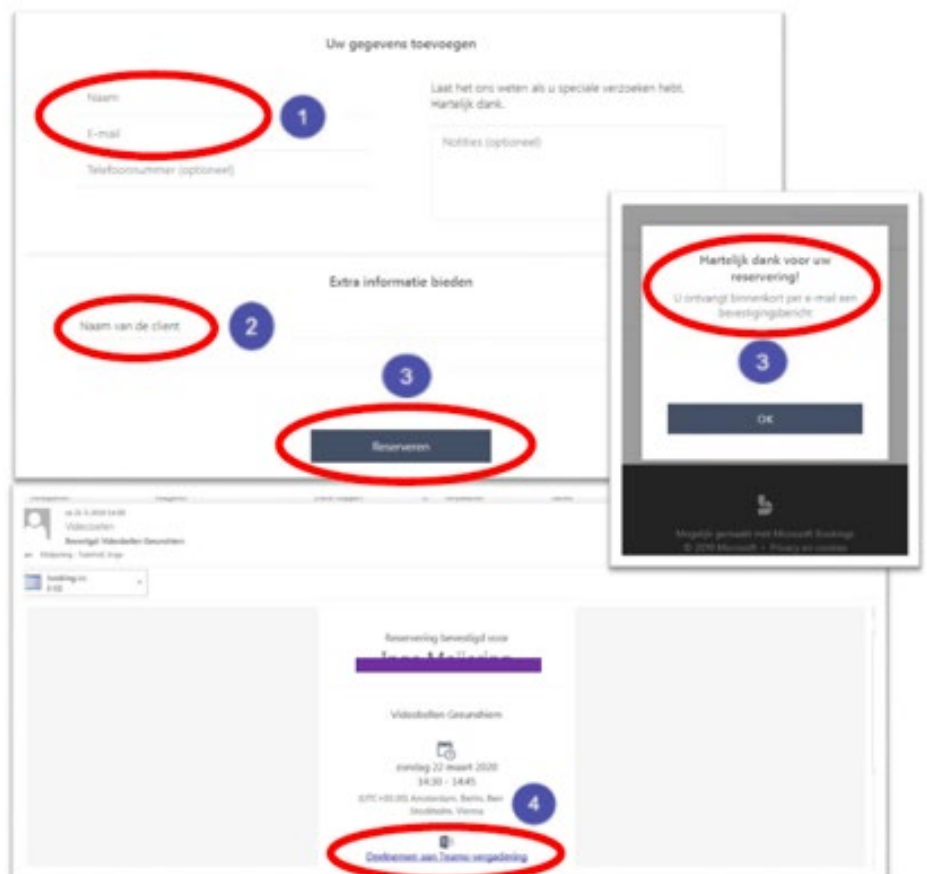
Uw gegevens toevoegen

Naam

E-mail

1

Telefoonnummer (optioneel)

Laat het ons weten als u speciale verzoeken hebt. Hartelijk dank.

Notities (optioneel)

Extra informatie bieden

Naam van de client

2

3

Reserveren

Hartelijk dank voor uw reservering!

U ontvangt binnenkort per e-mail een bevestigingsbericht

3

OK

Mogelijk gemaakt met Microsoft Bookings
© 2020 Microsoft • Privacy en cookies

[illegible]
Videobellen
Bevestigd: Videobellen Gezondheim
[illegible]

Booking.ics
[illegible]

Reservering bevestigd voor

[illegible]

Videobellen Gezondheim

zondag 22 maart 2020
14:30 - 14:45
(UTC+01:00) Amsterdam, Berlijn, Bern, Rome, Stockholm, Wenen

4

Deelnemen aan Teams-vergadering